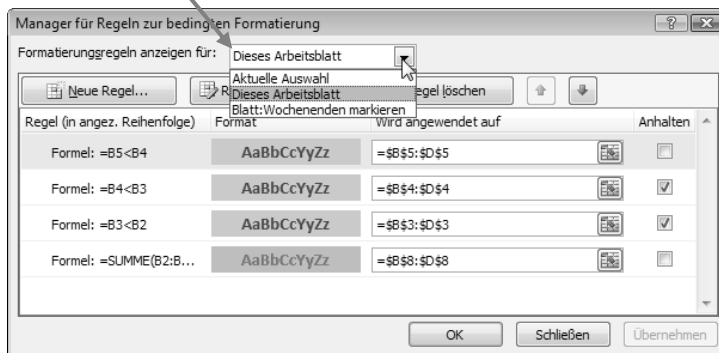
Manager für Regeln zur bedingten Formatierung

Formatierungsregeln anzeigen für: Dieses Arbeitsblatt

Aktuelle Auswahl
Dieses Arbeitsblatt
Blatt:Wochenenden markieren

Neue Regel... R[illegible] egel löschen

| Regel (in angez. Reihenfolge) | Format | Wird angewendet auf | Anhalten |
|---|---|---|---|
| Formel: =B5<B4 | AaBbCcYyZz | =\$B\$5:\$D\$5 | ☐ |
| Formel: =B4<B3 | AaBbCcYyZz | =\$B\$4:\$D\$4 | ☑ |
| Formel: =B3<B2 | AaBbCcYyZz | =\$B\$3:\$D\$3 | ☑ |
| Formel: =SUMME(B2:B... | AaBbCcYyZz | =\$B\$8:\$D\$8 | ☐ |

OK Schließen Übernehmen